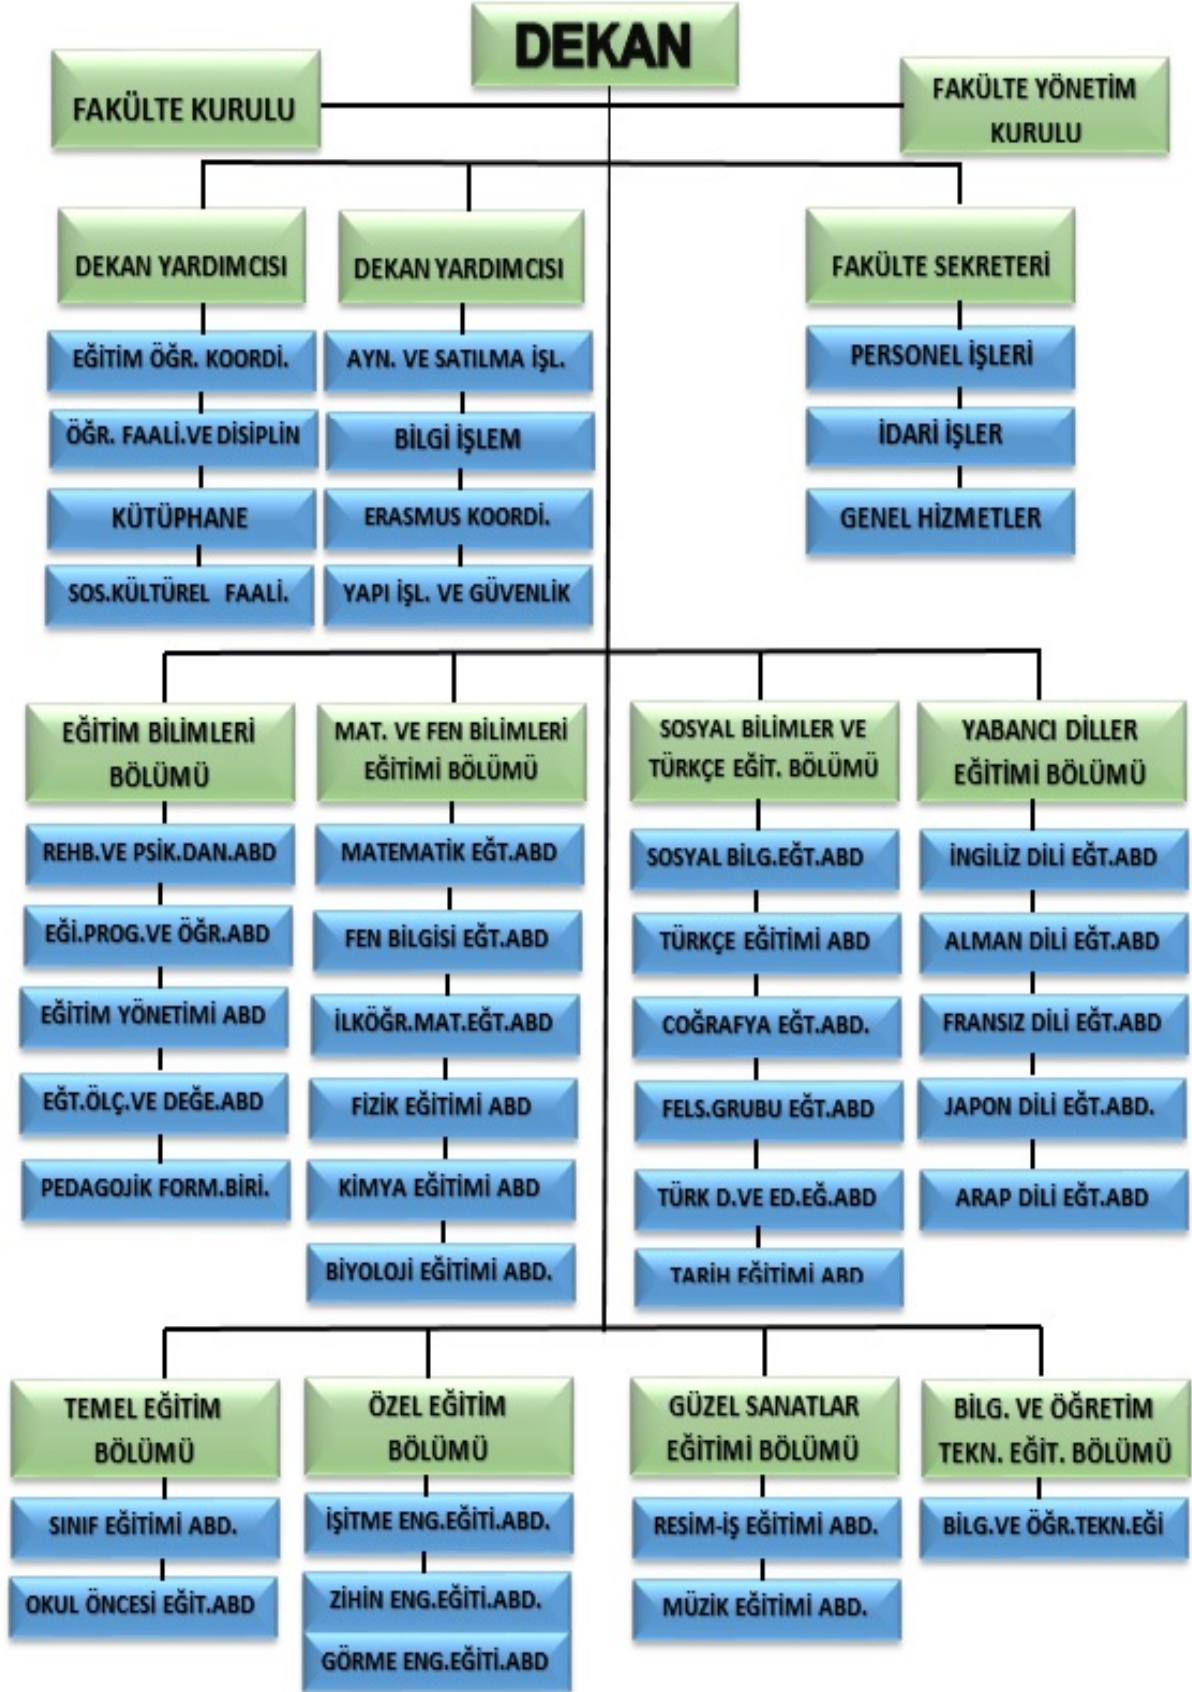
DEKAN

FAKÜLTE KURULU

FAKÜLTE YÖNETİM KURULU

DEKAN YARDIMCISI

EĞİTİM ÖĞR. KOORDİ.

ÖĞR. FAALİ.VE DİSİPLİN

KÜTÜPHANE

SOS.KÜLTÜREL FAALİ.

DEKAN YARDIMCISI

AYN. VE SATILMA İŞL.

BİLGİ İŞLEM

ERASMUS KOORDİ.

YAPI İŞL. VE GÜVENLİK

FAKÜLTE SEKRETERİ

PERSONEL İŞLERİ

İDARİ İŞLER

GENEL HİZMETLER

EĞİTİM BİLİMLERİ BÖLÜMÜ

REHB.VE PSİK.DAN.ABD

EĞİ.PROG.VE ÖĞR.ABD

EĞİTİM YÖNETİMİ ABD

EĞT.ÖLÇ.VE DEĞE.ABD

PEDAGOJİK FORM.BİRİ.

MAT. VE FEN BİLİMLERİ EĞİTİMİ BÖLÜMÜ

MATEMATİK EĞT.ABD

FEN BİLGİSİ EĞT.ABD

İLKÖĞR.MAT.EĞT.ABD

FİZİK EĞİTİMİ ABD

KİMYA EĞİTİMİ ABD

BİYOLOJİ EĞİTİMİ ABD.

SOSYAL BİLİMLER VE TÜRKÇE EĞİT. BÖLÜMÜ

SOSYAL BİLG.EĞT.ABD

TÜRKÇE EĞİTİMİ ABD

COĞRAFYA EĞT.ABD.

FELS.GRUBU EĞT.ABD

TÜRK D.VE ED.EĞ.ABD

TARİH EĞİTİMİ ABD

YABANCI DİLLER EĞİTİMİ BÖLÜMÜ

İNGİLİZ DİLİ EĞT.ABD

ALMAN DİLİ EĞT.ABD

FRANSIZ DİLİ EĞT.ABD

JAPON DİLİ EĞT.ABD.

ARAP DİLİ EĞT.ABD

TEMEL EĞİTİM BÖLÜMÜ

SINIF EĞİTİMİ ABD.

OKUL ÖNCESİ EĞİT.ABD

ÖZEL EĞİTİM BÖLÜMÜ

İŞİTME ENG.EĞİTİ.ABD.

ZİHİN ENG.EĞİTİ.ABD.

GÖRME ENG.EĞİTİ.ABD

GÜZEL SANATLAR EĞİTİMİ BÖLÜMÜ

RESİM-İŞ EĞİTİMİ ABD.

MÜZİK EĞİTİMİ ABD.

BİLG. VE ÖĞRETİM TEKN. EĞİT. BÖLÜMÜ

BİLG.VE ÖĞR.TEKN.EĞİ